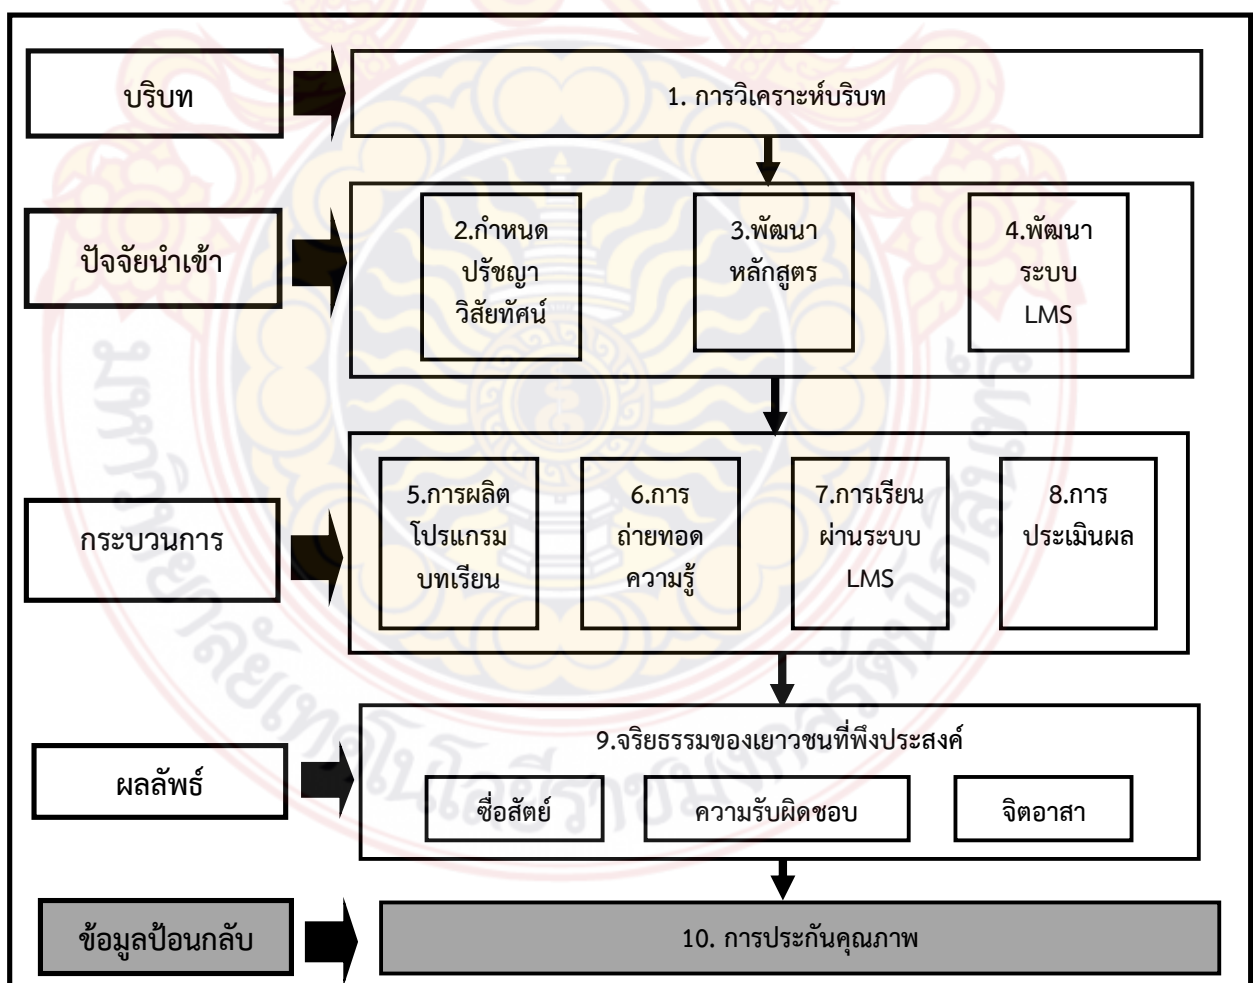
บริบท

1. การวิเคราะห์บริบท

ปัจจัยนำเข้า

2.กำหนด ปรัชญา วิสัยทัศน์

3.พัฒนา หลักสูตร

4.พัฒนา ระบบ LMS

กระบวนการ

5.การผลิต โปรแกรม บทเรียน

6.การ ถ่ายทอด ความรู้

7.การเรียน ผ่านระบบ LMS

8.การ ประเมินผล

ผลลัพธ์

9.จริยธรรมของเยาวชนที่พึงประสงค์

ซื่อสัตย์

ความรับผิดชอบ

จิตอาสา

ข้อมูลป้อนกลับ

10. การประกันคุณภาพ